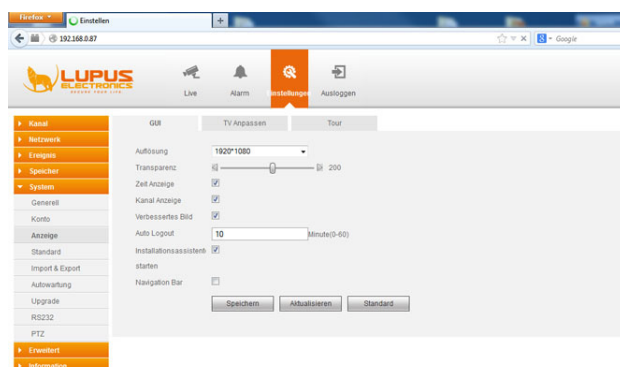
Firefox
Einstellen
+
192.168.0.87
Google

LUPUS ELECTRONICS
SECURE YOUR LIFE

Live
Alarm
Einstellungen
Ausloggen

Kanal
Netzwerk
Ereignis
Speicher
System
Generell
Konto
Anzeige
Standard
Import & Export
Autowartung
Upgrade
RS232
PTZ
Erweitert
Information

GUI
TV Anpassen
Tour

Auflösung 1920*1080
Transparenz 200
Zeit Anzeige
Kanal Anzeige
Verbessertes Bild
Auto Logout 10 Minute(0-60)
Installationsassistent starten
Navigation Bar

Speichern
Aktualisieren
Standard